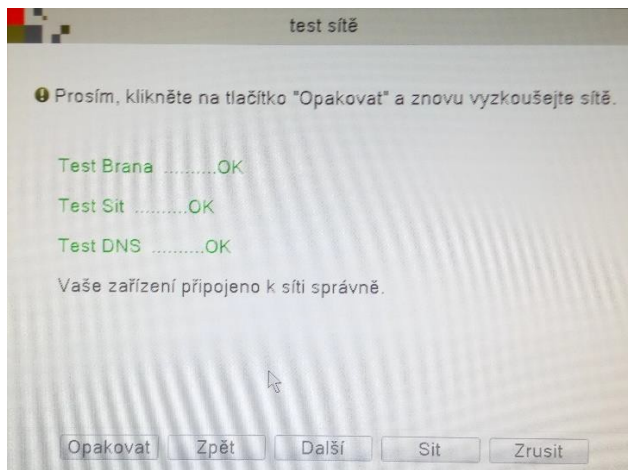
test sítě

Prosím, klikněte na tlačítko "Opakovat" a znovu vyzkoušejte sítě.

Test Brana ..........OK

Test Sit ..........OK

Test DNS ..........OK

Vaše zařízení připojeno k síti správně.

Opakovat Zpět Další Sit Zrusit